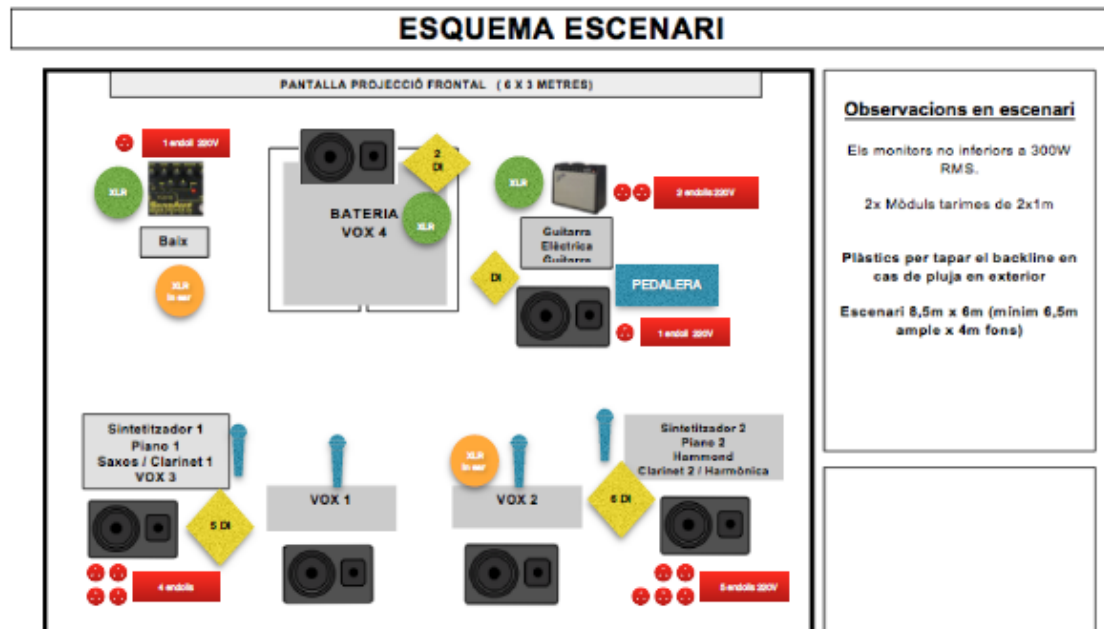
ESQUEMA ESCENARI

PANTALLA PROJECCIÓ FRONTAL (6 X 3 METRES)

1 endoll 220V

XLR

Baix

XLR in ear

2 DI

BATERIA
VOX 4

XLR

XLR

2 endolls 220V

Guitarra Elèctrica Guitarra

DI

PEDALERA

1 endoll 220V

Sintetitzador 1
Piano 1
Saxes / Clarinet 1
VOX 3

5 DI

4 endolls

VOX 1

XLR in ear

VOX 2

6 DI

Sintetitzador 2
Piano 2
Hammond
Clarinet 2 / Harmònica

5 endolls 220V

Observacions en escenari

Els monitors no inferiors a 300W RMS.

2x Mòduls tarimes de 2x1m

Plàstics per tapar el backline en cas de pluja en exterior

Escenari 8,5m x 6m (mínim 6,5m ample x 4m fons)